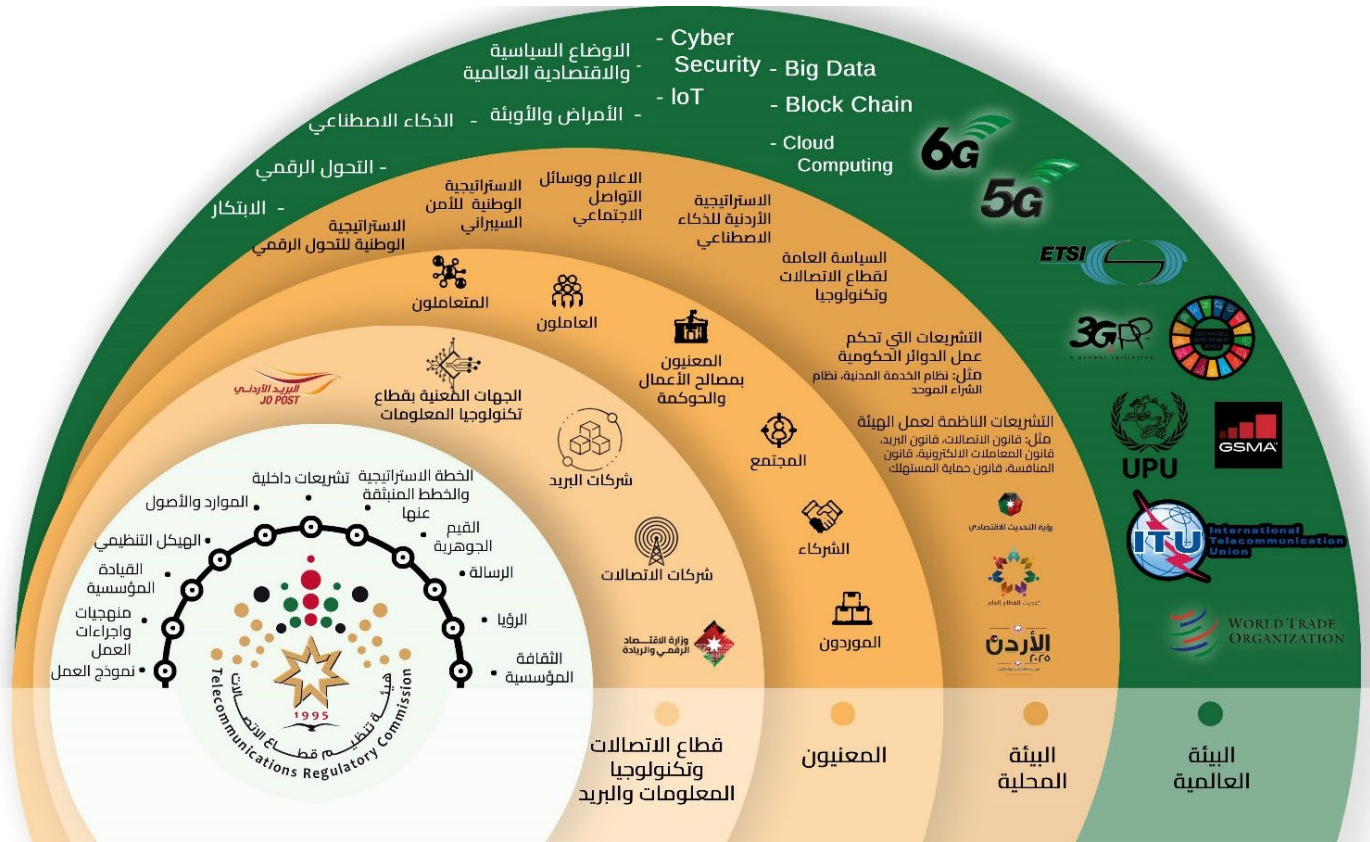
- Cyber Security
- IoT
- Big Data
- Block Chain
- Cloud Computing

- الاوضاع السياسية والاقتصادية العالمية
- الأمراض والأوبئة
- الذكاء الاصطناعي
- التحول الرقمي
- الابتكار

6G
5G
ETSI
3GPP
UPU
GSMA
ITU International Telecommunication Union
WORLD TRADE ORGANIZATION

الاعلام ووسائل التواصل الاجتماعي
الاستراتيجية الوطنية للأمن السيبراني
الاستراتيجية الوطنية للتحول الرقمي
الاستراتيجية الأردنية للذكاء الاصطناعي
السياسة العامة لقطاع الاتصالات وتكنولوجيا
التشريعات التي تحكم عمل الدوائر الحكومية
مثل: نظام الخدمة المدنية، نظام الشراء الموحد
التشريعات الناظمة لعمل الهيئة
مثل: قانون الاتصالات، قانون البريد، قانون المعاملات الالكترونية، قانون المنافسة، قانون حماية المستهلك
رؤية التحديث الاقتصادي
تحديث القطاع العام
الأردن ٢٠٢٥

المتعاملون
العاملون
المعنيون بمصالح الأعمال والحوكمة
المجتمع
الشركاء
الموردون

البريد الأردني JO POST
الجهات المعنية بقطاع تكنولوجيا المعلومات
شركات البريد
شركات الاتصالات
وزارة الاقتصاد الرقمي والريادة

تشريعات داخلية
الخطة الاستراتيجية والخطط المنبثقة عنها
القيم الجوهرية
الرسالة
الرؤيا
الثقافة المؤسسية
الموارد والأصول
الهيكل التنظيمي
القيادة المؤسسية
منهجيات واجراءات العمل
نموذج العمل

هيئة تنظيم قطاع الاتصالات
Telecommunications Regulatory Commission
1995

قطاع الاتصالات وتكنولوجيا المعلومات والبريد
المعنيون
البيئة المحلية
البيئة العالمية